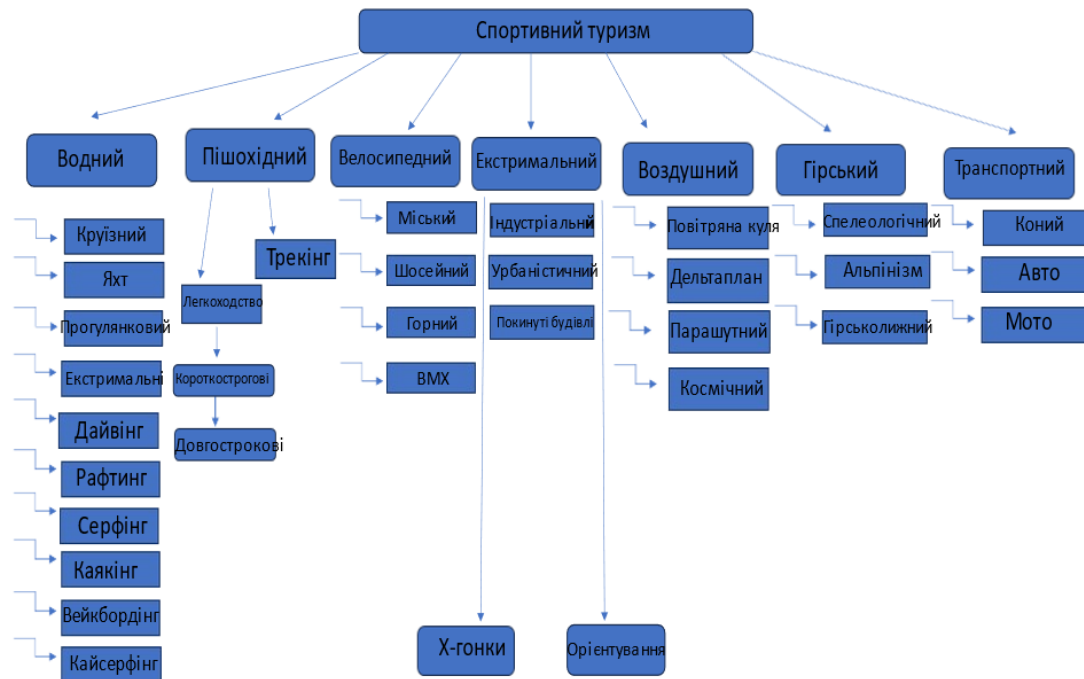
Спортивний туризм

Водний
Круїзний
Яхт
Прогулянковий
Екстримальні
Дайвінг
Рафтинг
Серфінг
Каякінг
Вейкбордінг
Кайсерфінг

Пішохідний
Легкоходство
Короткострогові
Довгострокові
Трекінг

Велосипедний
Міський
Шосейний
Горний
BMX

Екстримальний
Індустріальний
Урбаністичний
Покинуті будівлі

Воздушний
Повітряна куля
Дельтаплан
Парашутний
Космічний

Гірський
Спелеологічний
Альпінізм
Гірськолижний

Транспортний
Коний
Авто
Мото

X-гонки
Орієнтування